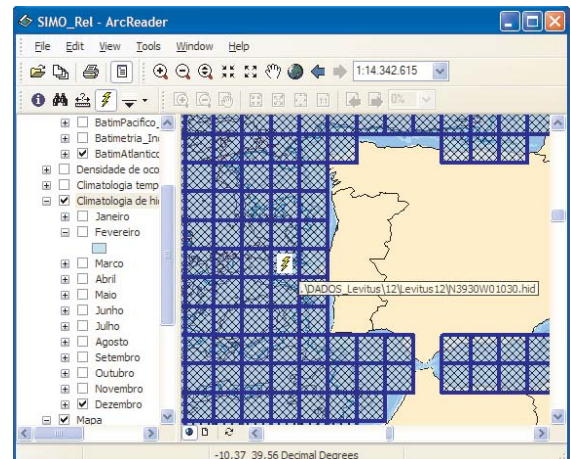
SIMO_Rel - ArcReader

File Edit View Tools Window Help

1:14.342.615

0%

BatimPacifico_
Batimetria_In
BatimAtlantico
Densidade de oco
Climatologia temp
Climatologia de hi
Janeiro
Fevereiro
Marco
Abril
Maio
Junho
Julho
Agosto
Setembro
Outubro
Novembro
Dezembro
Mapa

..\DADOS_Levitus\12\Levitus12\N3930W01030.hid

-10.37 39.56 Decimal Degrees